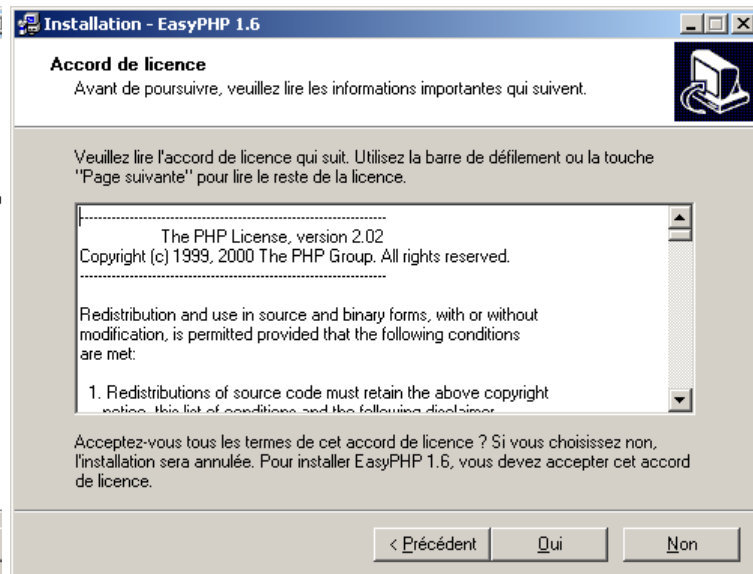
Installation - EasyPHP 1.6

Accord de licence
Avant de poursuivre, veuillez lire les informations importantes qui suivent.

Veuillez lire l'accord de licence qui suit. Utilisez la barre de défilement ou la touche "Page suivante" pour lire le reste de la licence.

--------------------------------------------------------------------
The PHP License, version 2.02
Copyright (c) 1999, 2000 The PHP Group. All rights reserved.
--------------------------------------------------------------------

Redistribution and use in source and binary forms, with or without modification, is permitted provided that the following conditions are met:

1. Redistributions of source code must retain the above copyright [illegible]

Acceptez-vous tous les termes de cet accord de licence ? Si vous choisissez non, l'installation sera annulée. Pour installer EasyPHP 1.6, vous devez accepter cet accord de licence.

< Précédent | Oui | Non